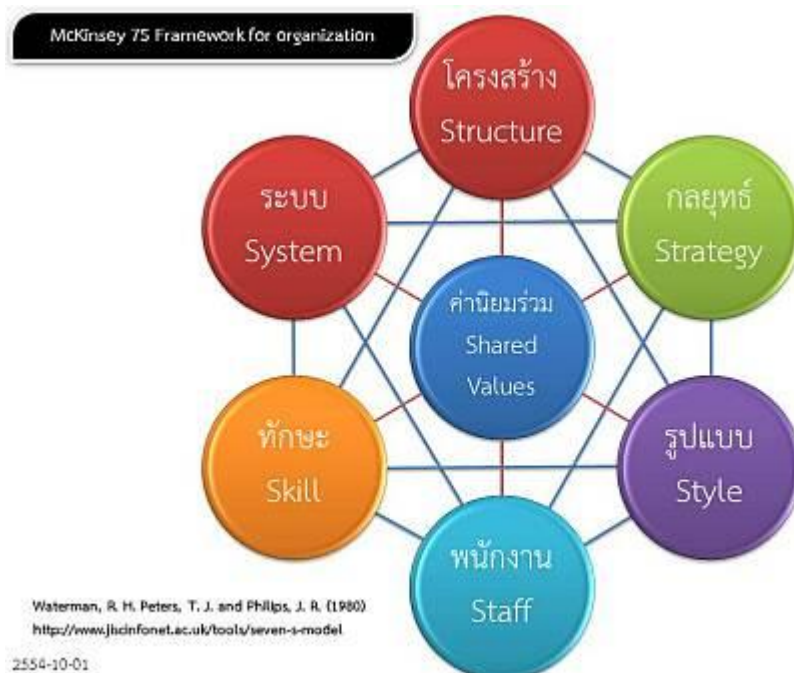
McKinsey 7S Framework for organization

โครงสร้าง
Structure

ระบบ
System

กลยุทธ์
Strategy

ค่านิยมร่วม
Shared
Values

ทักษะ
Skill

รูปแบบ
Style

พนักงาน
Staff

Waterman, R. H. Peters, T. J. and Philips, J. R. (1980)
http://www.jiscinfonet.ac.uk/tools/seven-s-model

2554-10-01